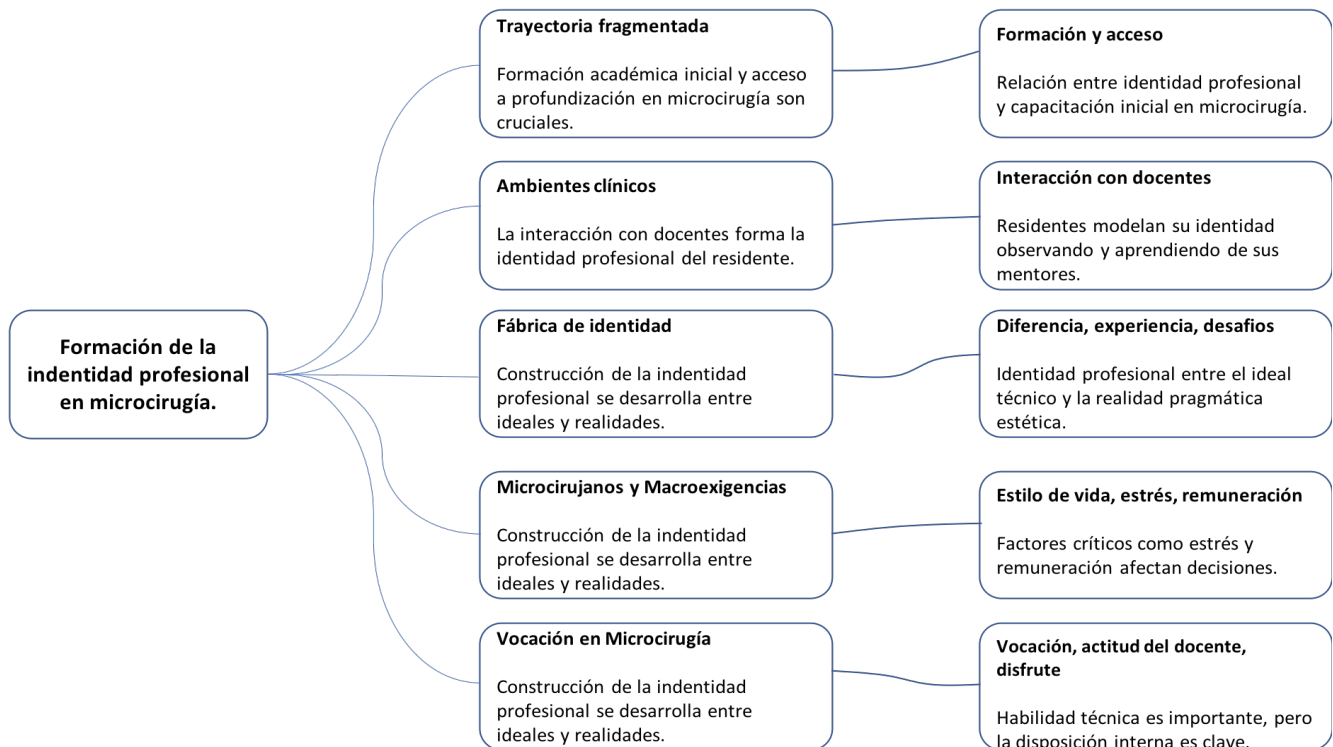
Formación de la indentidad profesional en microcirugía.

Trayectoria fragmentada

Formación académica inicial y acceso a profundización en microcirugía son cruciales.

Formación y acceso

Relación entre identidad profesional y capacitación inicial en microcirugía.

Ambientes clínicos

La interacción con docentes forma la identidad profesional del residente.

Interacción con docentes

Residentes modelan su identidad observando y aprendiendo de sus mentores.

Fábrica de identidad

Construcción de la indentidad profesional se desarrolla entre ideales y realidades.

Diferencia, experiencia, desafios

Identidad profesional entre el ideal técnico y la realidad pragmática estética.

Microcirujanos y Macroexigencias

Construcción de la indentidad profesional se desarrolla entre ideales y realidades.

Estilo de vida, estrés, remuneración

Factores críticos como estrés y remuneración afectan decisiones.

Vocación en Microcirugía

Construcción de la indentidad profesional se desarrolla entre ideales y realidades.

Vocación, actitud del docente, disfrute

Habilidad técnica es importante, pero la disposición interna es clave.